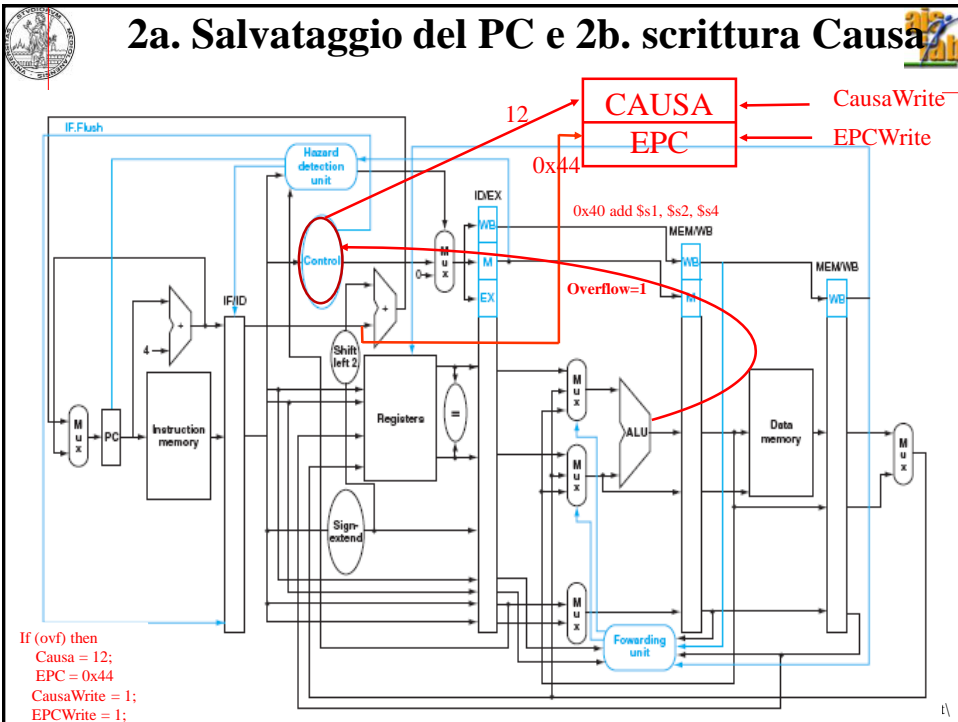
2a. Salvataggio del PC e 2b. scrittura Causa

CAUSA
EPC
CausaWrite
EPCWrite
12
0x44
0x40 add \$s1, \$s2, \$s4
Overflow=1

IF.Flush
Hazard detection unit
ID/EX
WB
M
EX
MEM/WB
WB
M
MEM/WB
WB
Control
0
M u x
IF/ID
4
Shift left 2
M u x
PC
Instruction memory
Registers
=
M u x
ALU
M u x
Data memory
M u x
Sign-extend
M u x
Fowarding unit

If (ovf) then
Causa = 12;
EPC = 0x44
CausaWrite = 1;
EPCWrite = 1;